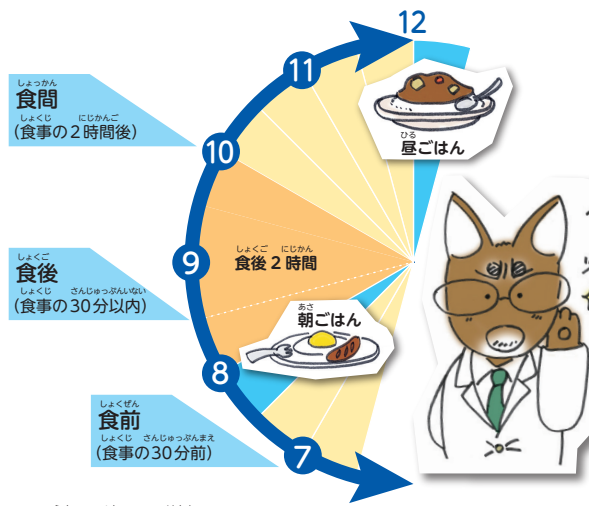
12

11

10

9

8

7

しょっかん
食間
しょくじ　にじかんご
(食事の2時間後)

しょくご
食後
しょくじ　さんじゅっぷんいない
(食事の30分以内)

しょくぜん
食前
しょくじ　さんじゅっぷんまえ
(食事の30分前)

しょくご　にじかん
食後2時間

ひる
昼ごはん

あさ
朝ごはん